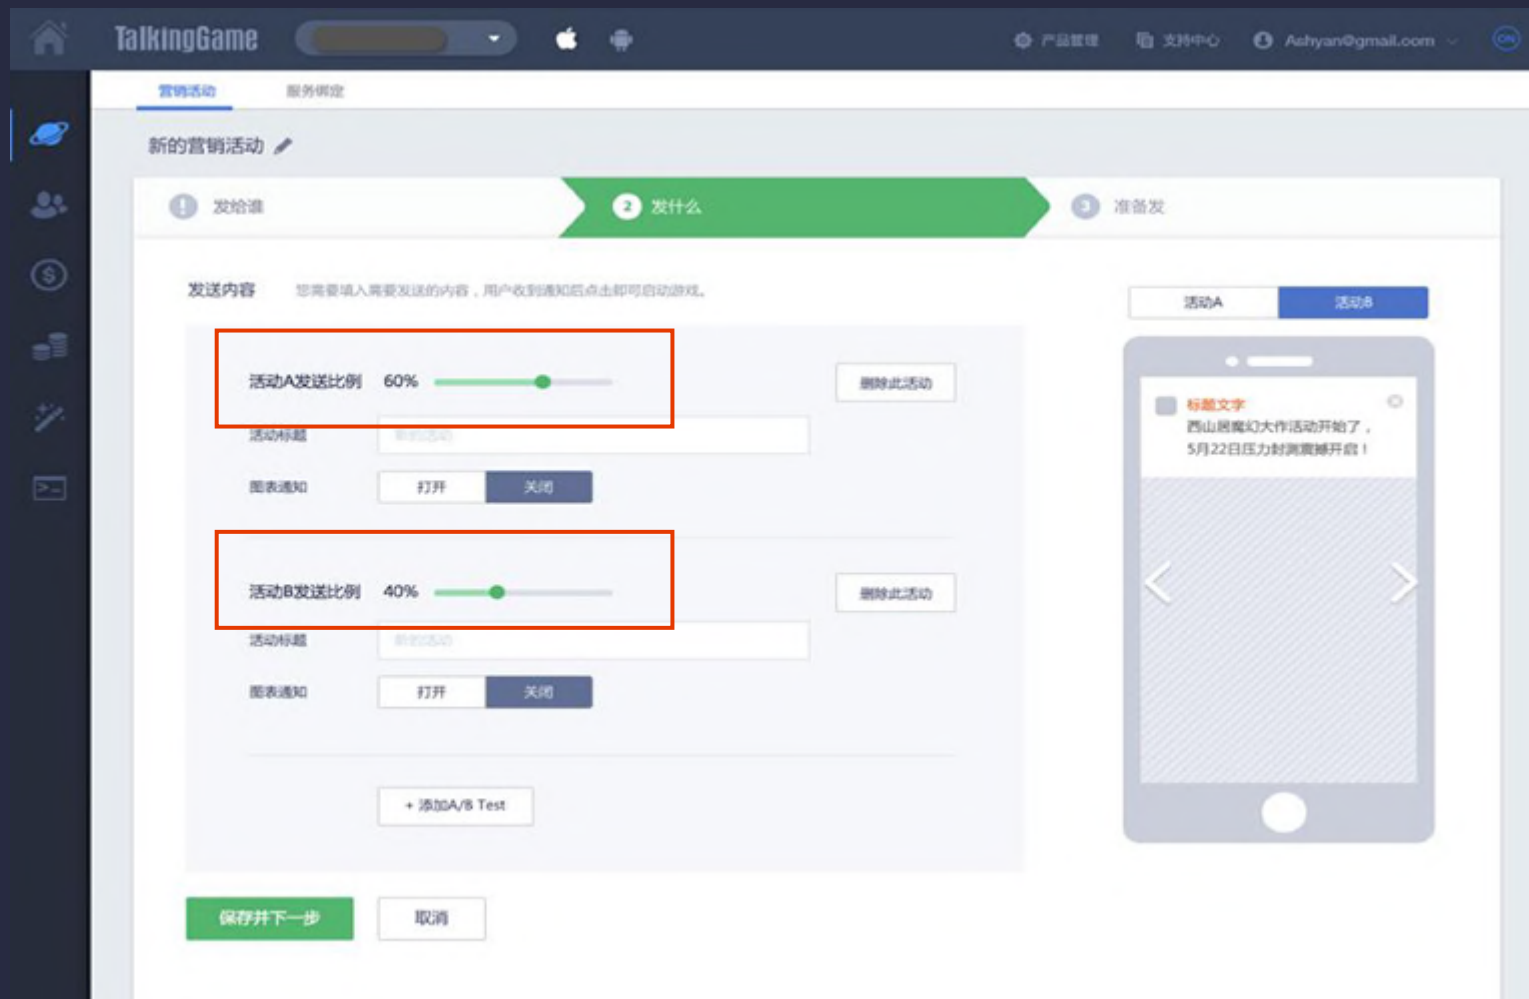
TalkingGame

产品管理 支持中心 Ashyan@gmail.com

营销活动 服务绑定

新的营销活动

1 发给谁 2 发什么 3 准备发

发送内容 您需要填入需要发送的内容，用户收到通知后点击即可启动游戏。

活动A发送比例 60%

删除此活动

活动标题 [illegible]

图表通知 打开 关闭

活动B发送比例 40%

删除此活动

活动标题 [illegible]

图表通知 打开 关闭

+ 添加A/B Test

保存并下一步 取消

活动A 活动B

标题文字
西山居魔幻大作活动开始了，5月22日压力封测震撼开启！